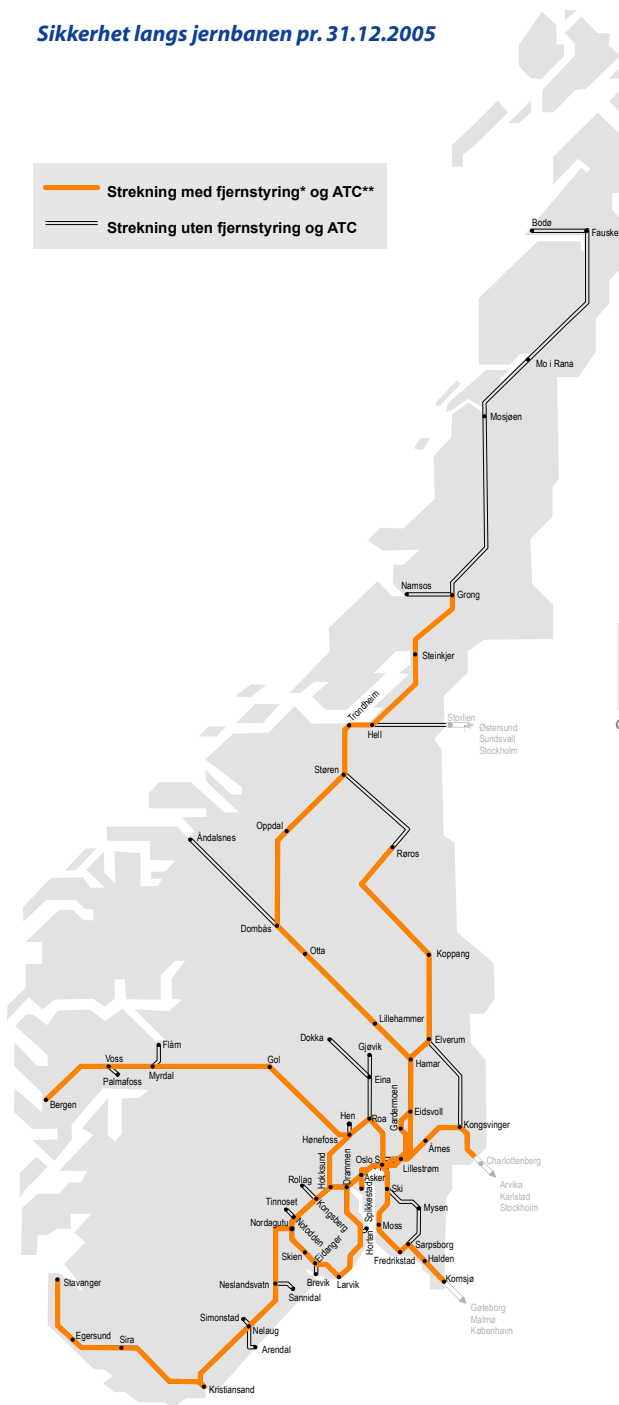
Sikkerhet langs jernbanen pr. 31.12.2005

Strekning med fjernstyring* og ATC**
Strekning uten fjernstyring og ATC

Bodø
Fauske
Mo i Rana
Mosjøen
Namsos
Grong
Steinkjer
Trondheim
Hell
Storlien
Østersund
Sundsvall
Stockholm
Støren
Oppdal
Åndalsnes
Røros
Dombås
Otta
Koppang
Lillehammer
Elverum
Hamar
Dokka
Gjøvik
Eina
Flåm
Voss
Palmafoss
Myrdal
Gol
Bergen
Hen
Hønefoss
Roa
Gardermoen
Eidsvoll
Kongsvinger
Årnes
Charlottenberg
Arvika
Karlstad
Stockholm
Oslo S
Lillestrøm
Hokksund
Drammen
Asker
Ski
Rollag
Kongsberg
Spikkestad
Mysen
Tinnoset
Nordagutu
Notodden
Moss
Sarpsborg
Eidanger
Horten
Fredrikstad
Halden
Skien
Brevik
Larvik
Kornsjø
Stavanger
Neslandsvatn
Sannidal
Göteborg
Malmø
København
Simonstad
Nelaug
Egersund
Sira
Arendal
Kristiansand